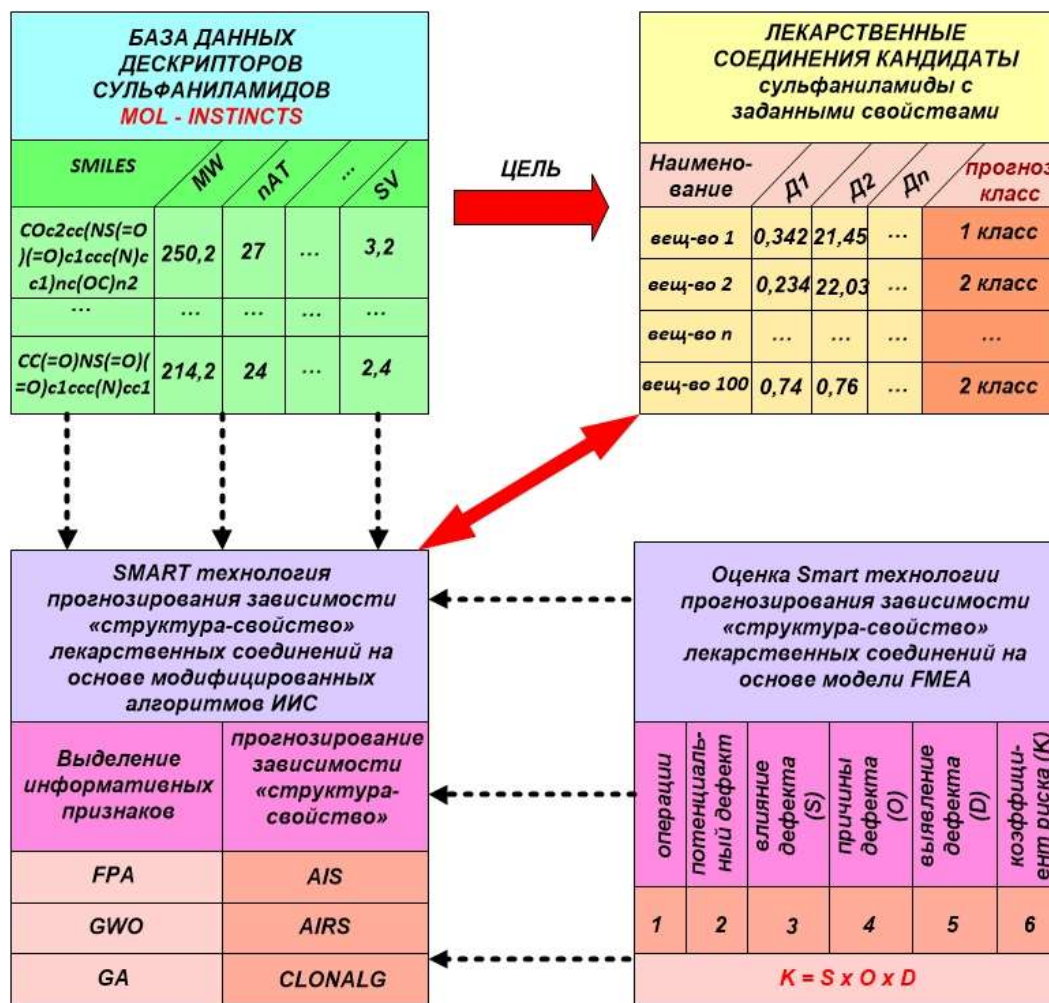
БАЗА ДАННЫХ ДЕСКРИПТОРОВ СУЛЬФАНИЛАМИДОВ
MOL - INSTINCTS

| SMILES | MW | nAT | ... | SV |
|---|---|---|---|---|
| COc2cc(NS(=O)(=O)c1ccc(N)cc1)nc(OC)n2 | 250,2 | 27 | ... | 3,2 |
| ... | ... | ... | ... | ... |
| CC(=O)NS(=O)(=O)c1ccc(N)cc1 | 214,2 | 24 | ... | 2,4 |

ЦЕЛЬ

ЛЕКАРСТВЕННЫЕ СОЕДИНЕНИЯ КАНДИДАТЫ
сульфаниламиды с заданными свойствами

| Наименование | Д1 | Д2 | Дn | прогноз класс |
|---|---|---|---|---|
| вещ-во 1 | 0,342 | 21,45 | ... | 1 класс |
| вещ-во 2 | 0,234 | 22,03 | ... | 2 класс |
| вещ-во n | ... | ... | ... | ... |
| вещ-во 100 | 0,74 | 0,76 | ... | 2 класс |

SMART технология прогнозирования зависимости «структура-свойство» лекарственных соединений на основе модифицированных алгоритмов ИИС

| Выделение информативных признаков | прогнозирование зависимости «структура-свойство» |
|---|---|
| FPA | AIS |
| GWO | AIRS |
| GA | CLONALG |

Оценка Smart технологии прогнозирования зависимости «структура-свойство» лекарственных соединений на основе модели FMEA

| операции | потенциальный дефект | влияние дефекта (S) | причины дефекта (O) | выявление дефекта (D) | коэффициент риска (K) |
|---|---|---|---|---|---|
| 1 | 2 | 3 | 4 | 5 | 6 |

K = S x O x D